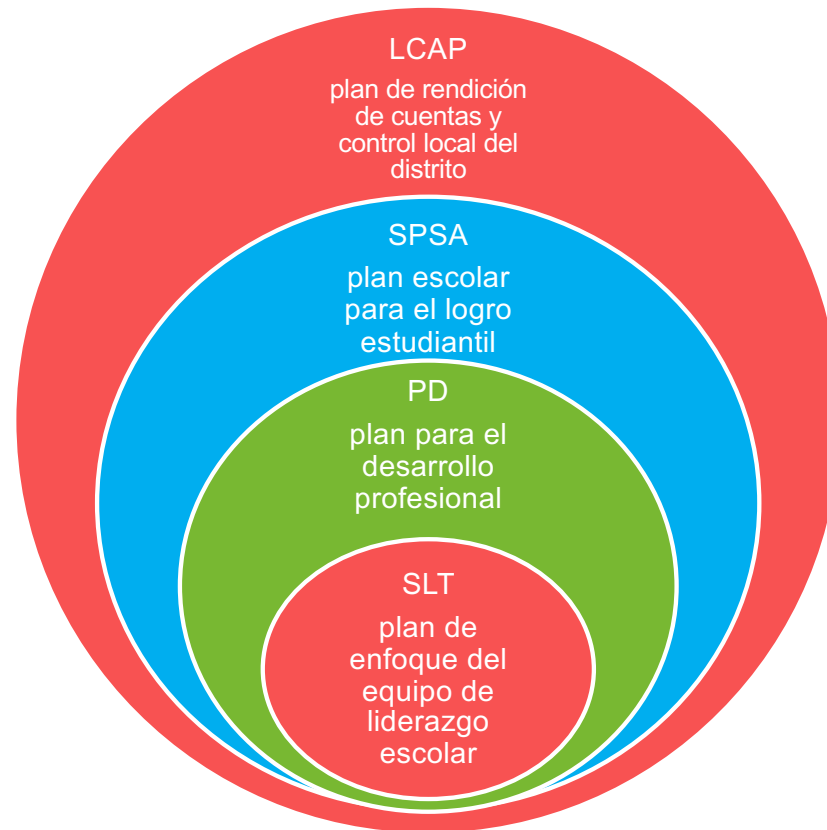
LCAP

plan de rendición de cuentas y control local del distrito

SPSA

plan escolar para el logro estudiantil

PD

plan para el desarrollo profesional

SLT

plan de enfoque del equipo de liderazgo escolar